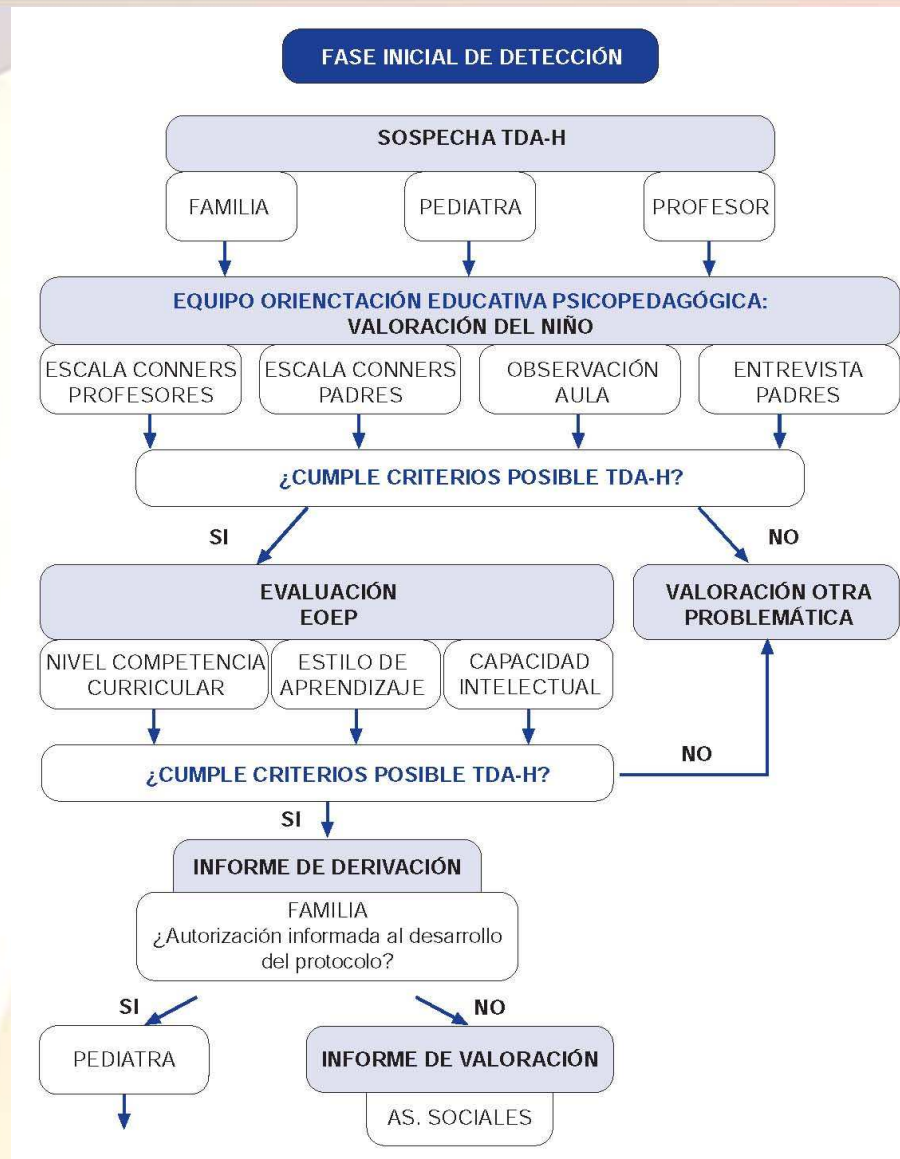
FASE INICIAL DE DETECCIÓN

SOSPECHA TDA-H

FAMILIA

PEDIATRA

PROFESOR

EQUIPO ORIENCTACIÓN EDUCATIVA PSICOPEDAGÓGICA:
VALORACIÓN DEL NIÑO

ESCALA CONNERS PROFESORES

ESCALA CONNERS PADRES

OBSERVACIÓN AULA

ENTREVISTA PADRES

¿CUMPLE CRITERIOS POSIBLE TDA-H?

SI

NO

EVALUACIÓN
EOEP

VALORACIÓN OTRA PROBLEMÁTICA

NIVEL COMPETENCIA CURRICULAR

ESTILO DE APRENDIZAJE

CAPACIDAD INTELECTUAL

NO

¿CUMPLE CRITERIOS POSIBLE TDA-H?

SI

INFORME DE DERIVACIÓN

FAMILIA
¿Autorización informada al desarrollo del protocolo?

SI

NO

PEDIATRA

INFORME DE VALORACIÓN

AS. SOCIALES